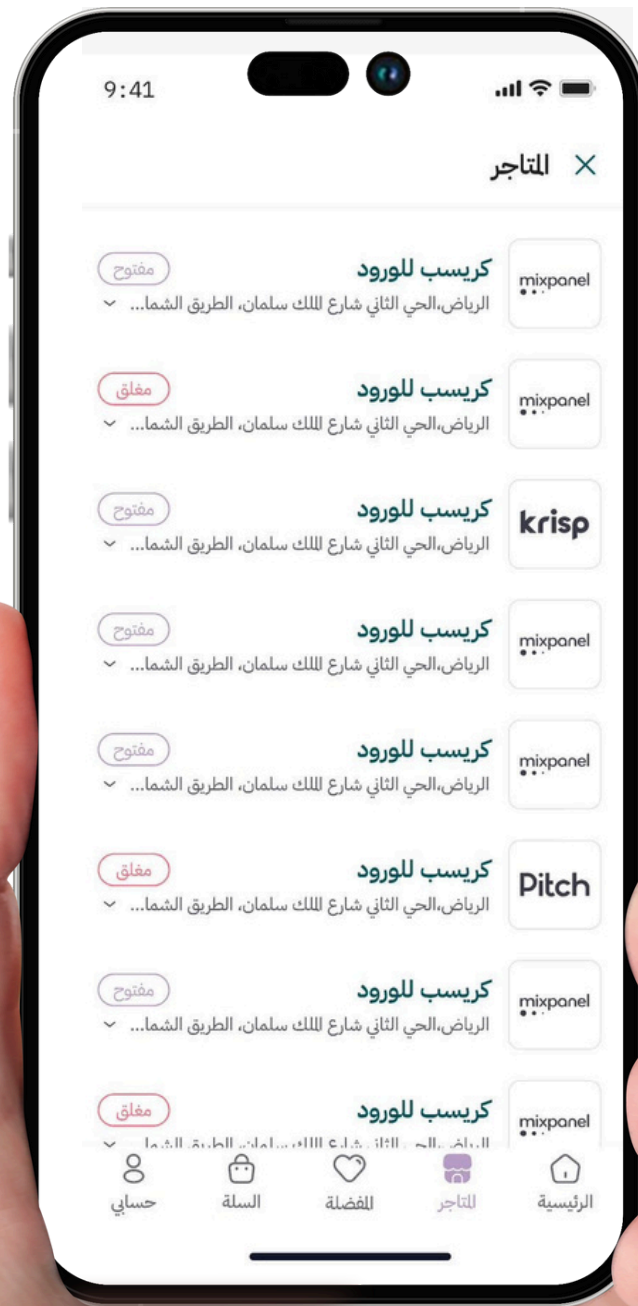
9:41

المتاجر

mixpanel
كريسب للورود
الرياض،الحي الثاني شارع الملك سلمان، الطريق الشما...
مفتوح

mixpanel
كريسب للورود
الرياض،الحي الثاني شارع الملك سلمان، الطريق الشما...
مغلق

krisp
كريسب للورود
الرياض،الحي الثاني شارع الملك سلمان، الطريق الشما...
مفتوح

mixpanel
كريسب للورود
الرياض،الحي الثاني شارع الملك سلمان، الطريق الشما...
مفتوح

mixpanel
كريسب للورود
الرياض،الحي الثاني شارع الملك سلمان، الطريق الشما...
مفتوح

Pitch
كريسب للورود
الرياض،الحي الثاني شارع الملك سلمان، الطريق الشما...
مغلق

mixpanel
كريسب للورود
الرياض،الحي الثاني شارع الملك سلمان، الطريق الشما...
مفتوح

mixpanel
كريسب للورود
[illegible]
مغلق

الرئيسية
المتاجر
المفضلة
السلة
حسابي